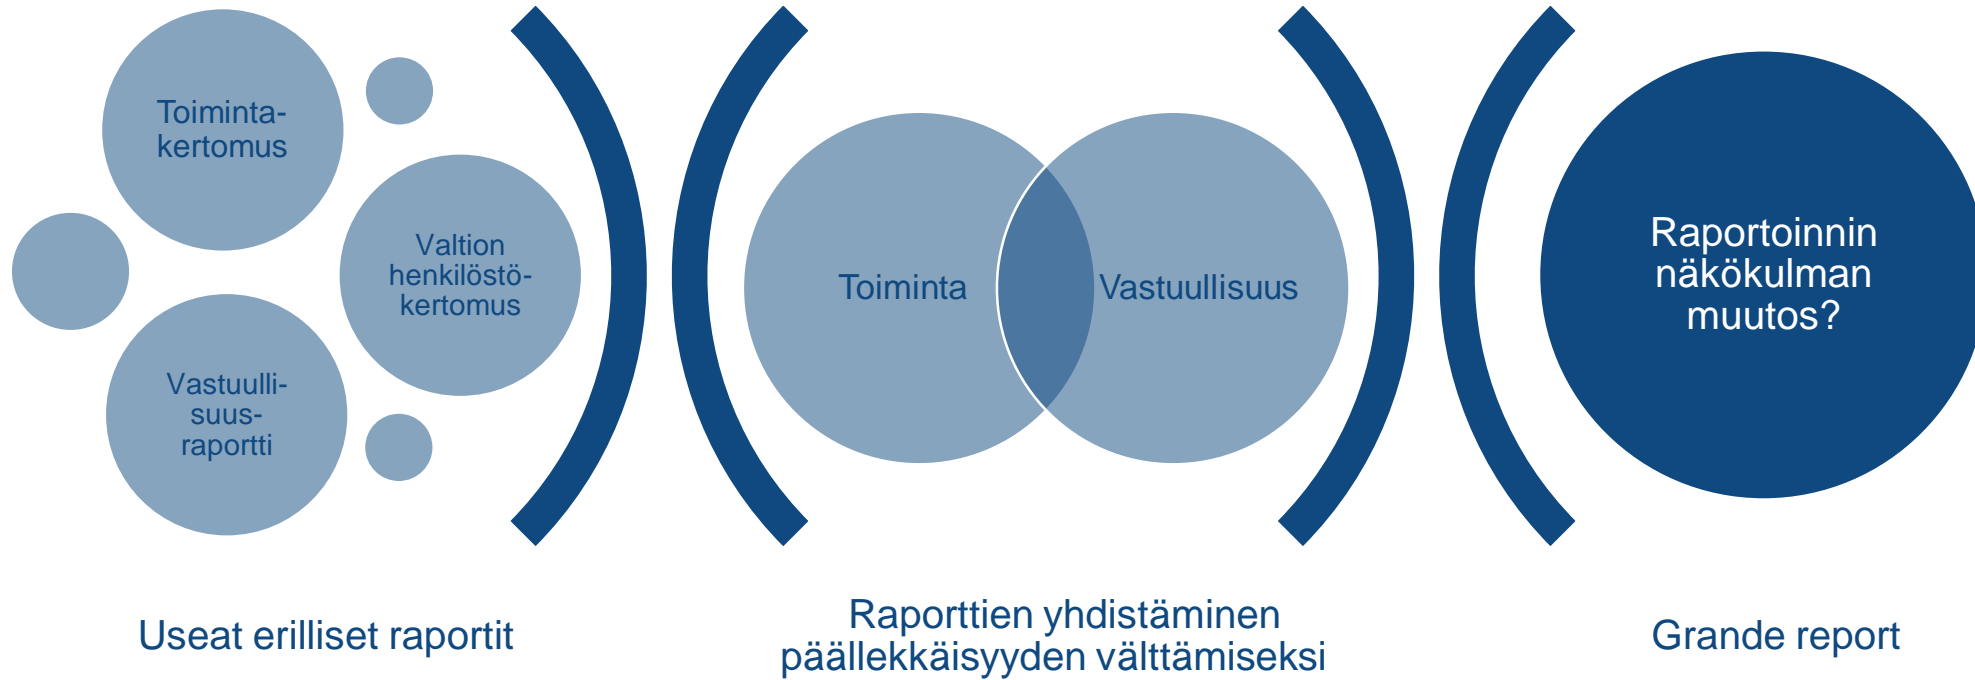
Toiminta-kertomus

Valtion henkilöstö-kertomus

Vastuulli-suus-raportti

Toiminta

Vastuullisuus

Raportoinnin näkökulman muutos?

Useat erilliset raportit

Raporttien yhdistäminen päällekkäisyyden välttämiseksi

Grande report